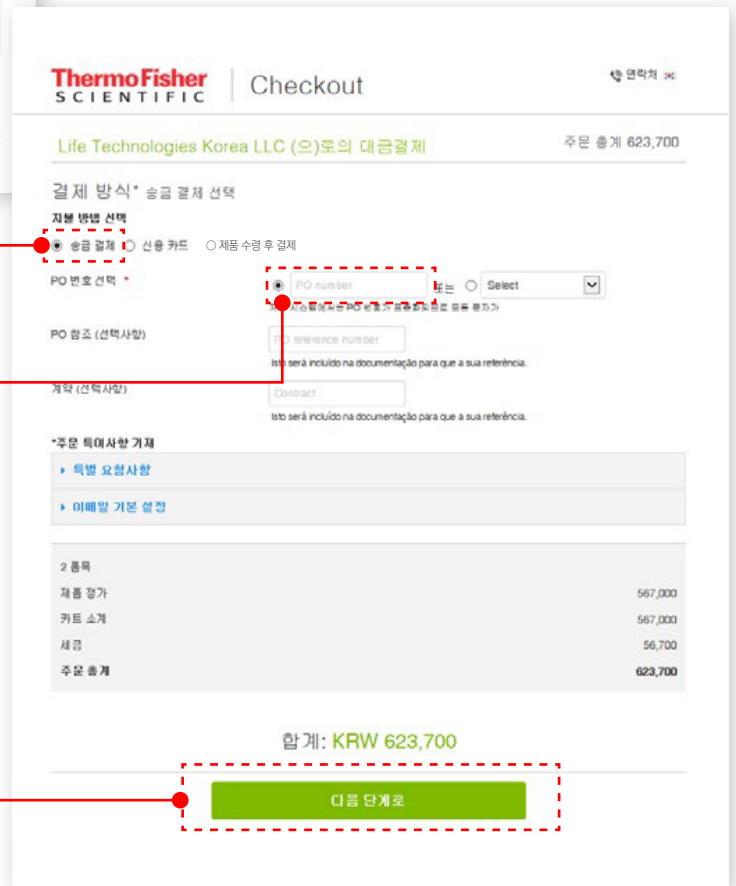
ThermoFisher SCIENTIFIC | Checkout

연락처

Life Technologies Korea LLC (으)로의 대금결제

주문 총계 623,700

결제 방식* 송금 결제 선택

지불 방법 선택

송금 결제 신용 카드 제품 수령 후 결제

PO 번호 선택 *

PO number 또는 Select

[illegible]

PO 참조 (선택사항)

PO reference number

Isto será incluído na documentação para que a sua referência.

계약 (선택사항)

Contract

Isto será incluído na documentação para que a sua referência.

*주문 특이사항 기재

▸ 특별 요청사항

▸ 이메일 기본 설정

| 2 품목 | |
|---|---|
| 제품 정가 | 567,000 |
| 카트 소계 | 567,000 |
| 세금 | 56,700 |
| 주문 총계 | 623,700 |

합계: KRW 623,700

다음 단계로